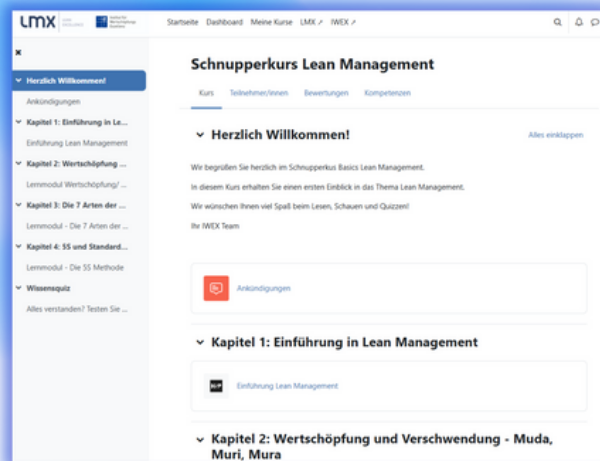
LMX

Startseite Dashboard Meine Kurse LMX ↗ IWEX ↗

×

Herzlich Willkommen!

Ankündigungen

Kapitel 1: Einführung in Le...

Einführung Lean Management

Kapitel 2: Wertschöpfung ...

Lernmodul Wertschöpfung/ ...

Kapitel 3: Die 7 Arten der ...

Lernmodul - Die 7 Arten der ...

Kapitel 4: 5S und Standard...

Lernmodul - Die 5S Methode

Wissensquiz

Alles verstanden? Testen Sie ...

Schnupperkurs Lean Management

Kurs Teilnehmer/innen Bewertungen Kompetenzen

Herzlich Willkommen!

Alles einklappen

Wir begrüßen Sie herzlich im Schnupperkurs Basics Lean Management.

In diesem Kurs erhalten Sie einen ersten Einblick in das Thema Lean Management.

Wir wünschen Ihnen viel Spaß beim Lesen, Schauen und Quizzen!

Ihr IWEX Team

Ankündigungen

Kapitel 1: Einführung in Lean Management

Einführung Lean Management

Kapitel 2: Wertschöpfung und Verschwendung - Muda, Muri, Mura